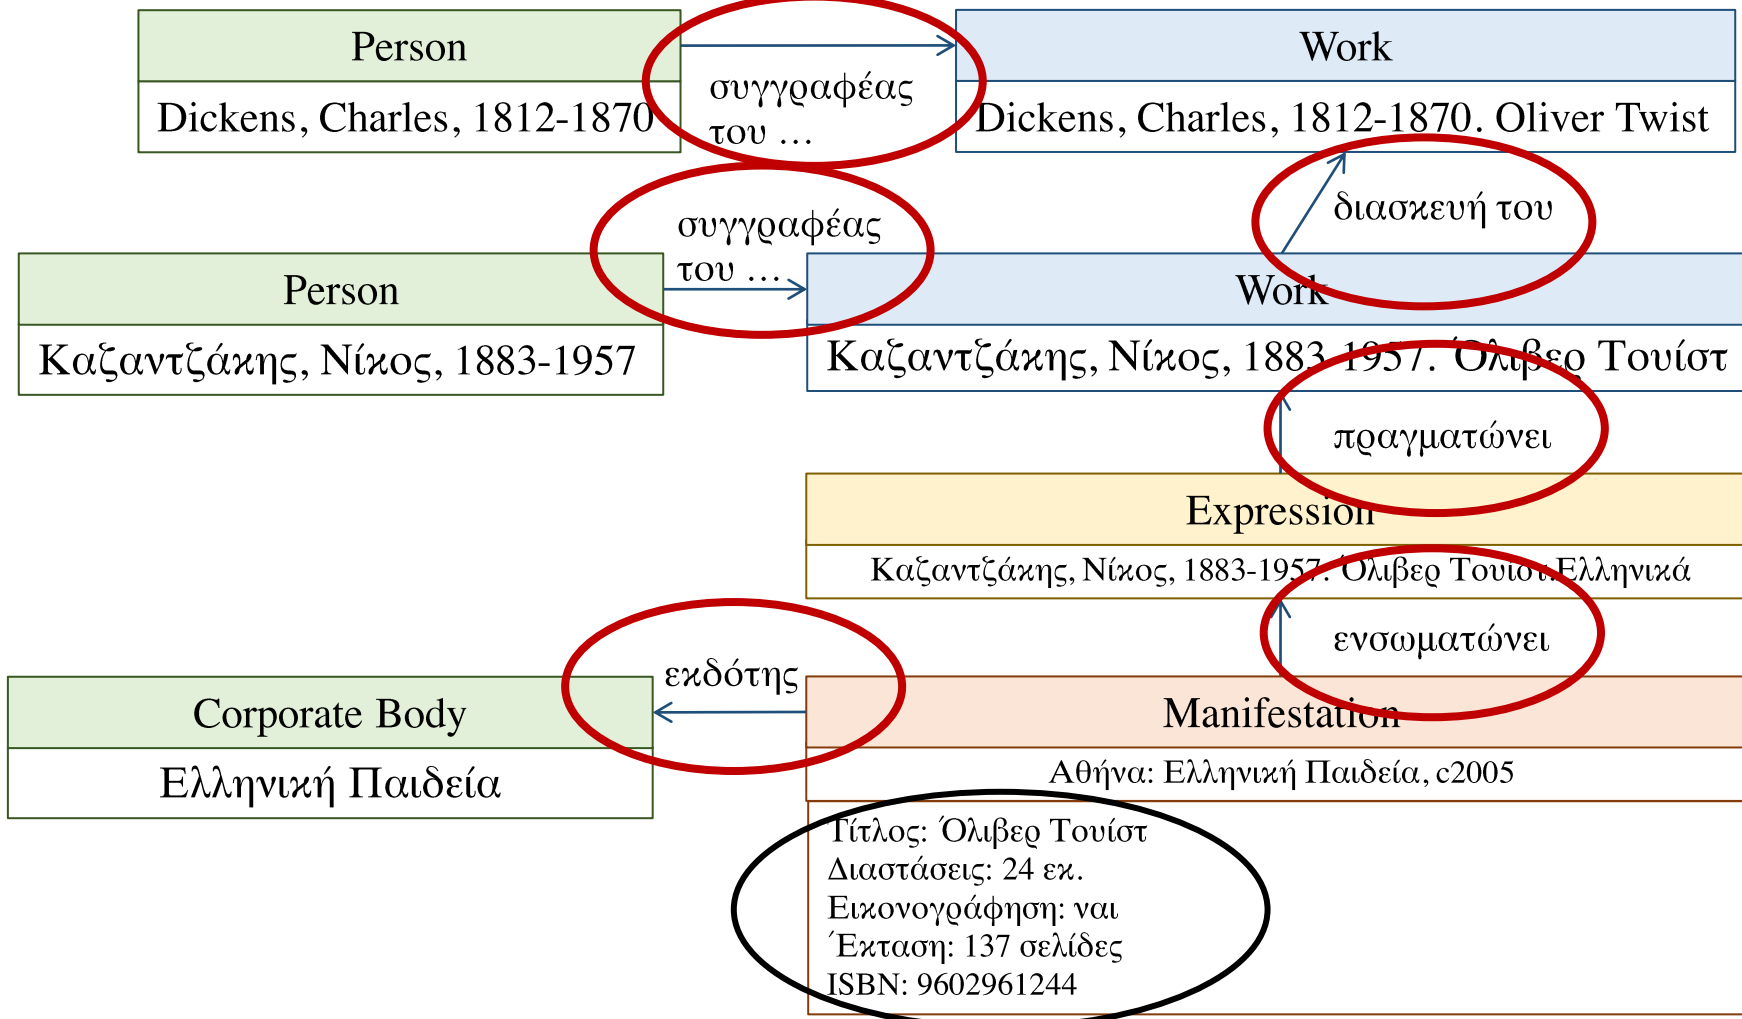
Person

Dickens, Charles, 1812-1870

συγγραφέας του ...

Work

Dickens, Charles, 1812-1870. Oliver Twist

διασκευή του

Person

Καζαντζάκης, Νίκος, 1883-1957

συγγραφέας του ...

Work

Καζαντζάκης, Νίκος, 1883-1957. Όλιβερ Τουίστ

πραγματώνει

Expression

Καζαντζάκης, Νίκος, 1883-1957. Όλιβερ Τουίστ. Ελληνικά

ενσωματώνει

εκδότης

Corporate Body

Ελληνική Παιδεία

Manifestation

Αθήνα: Ελληνική Παιδεία, c2005

Τίτλος: Όλιβερ Τουίστ
Διαστάσεις: 24 εκ.
Εικονογράφηση: ναι
Έκταση: 137 σελίδες
ISBN: 9602961244